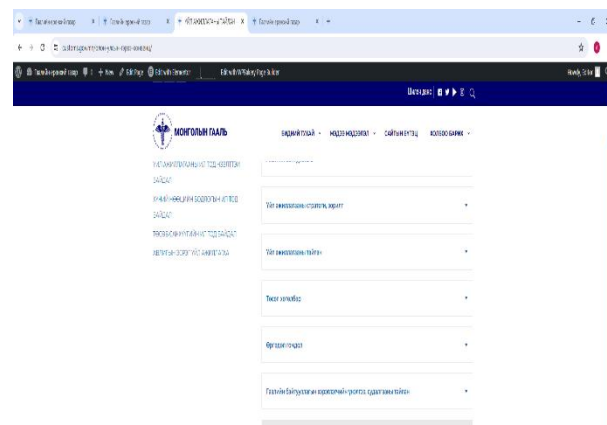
МОНГОЛЫН ГААЛЬ

БИДНИЙ ТУХАЙ ⌄ МЭДЭЭ МЭДЭЭЛЭЛ ⌄ САЙТЫН БҮТЭЦ ХОЛБОО БАРИХ ⌄

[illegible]

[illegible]

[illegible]

Үйл ажиллагааны стратеги, зорилт

Үйл ажиллагааны тайлан

Төсөв санхүү

Өргөдөл гомдол

Гаалийн байгууллагын хэрэгжүүлж байгаа төсөл, хөтөлбөрийн тайлан